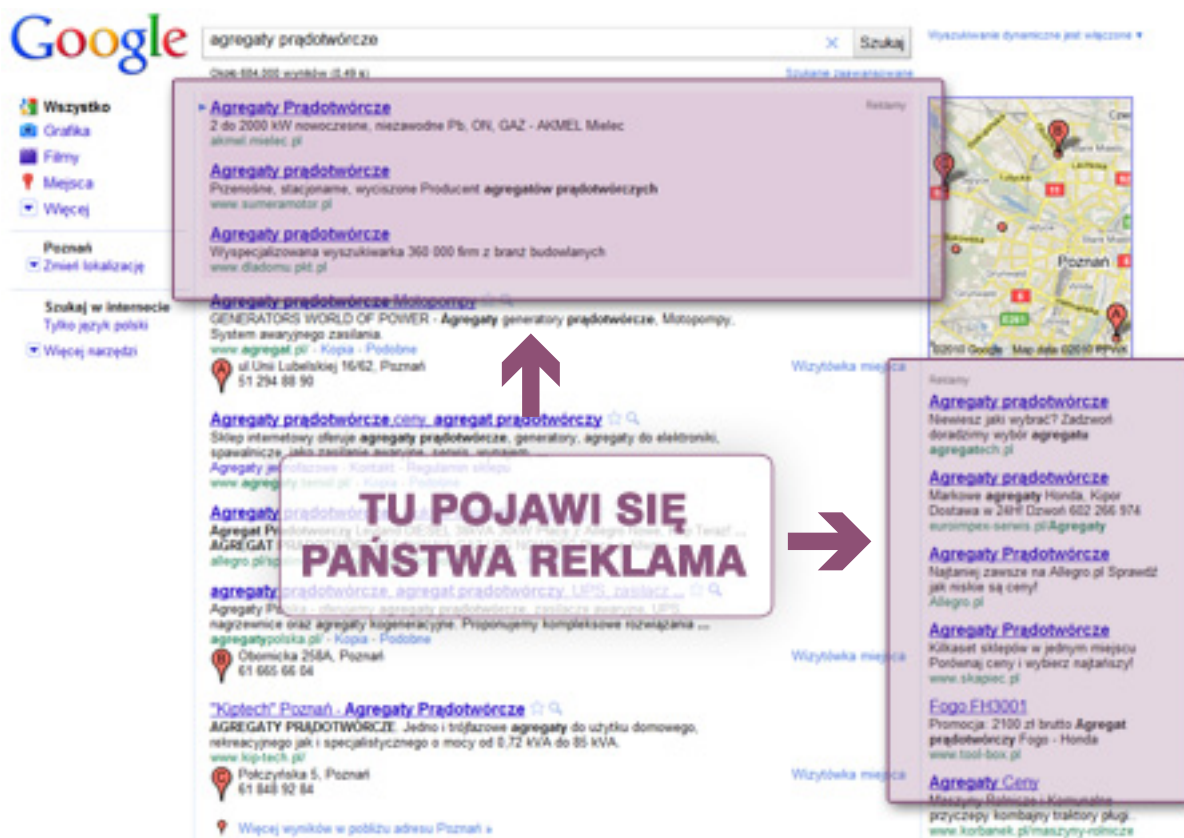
Google

agregaty prądotwórcze

Szukaj

Wyszukiwanie dynamiczne jest włączone ▾

Około 604 000 wyników (0,49 s)

Szukanie zaawansowane

Wszystko
Grafika
Filmy
Miejsca
Więcej

Poznań
Zmień lokalizację

Szukaj w internecie
Tylko język polski

Więcej narzędzi

Reklamy

Agregaty Prądotwórcze
2 do 2000 kW nowoczesne, niezawodne Pb, ON, GAZ - AKMEL Mielec
akmel.mielec.pl

Agregaty prądotwórcze
Przenośne, stacjonarne, wyciszone Producent agregatów prądotwórczych
www.sumeramotor.pl

Agregaty prądotwórcze
Wyspecjalizowana wyszukiwarka 360 000 firm z branż budowlanych
www.dladomu.pkt.pl

Agregaty prądotwórcze Motopompy
GENERATORS WORLD OF POWER - Agregaty generatory prądotwórcze, Motopompy, System awaryjnego zasilania.
www.agregat.pl/ - Kopia - Podobne
ul.Unii Lubelskiej 16/62, Poznań
51 294 88 90

Wizytówka miejsca

Agregaty prądotwórcze ceny, agregat prądotwórczy
Sklep internetowy oferuje agregaty prądotwórcze, generatory, agregaty do elektroniki, spawalnicze, jako zasilanie awaryjne, serwis, wynajem ...
Agregaty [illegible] - Kontakt - Regulamin sklepu
www.agreg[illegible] - Kopia - Podobne

Agregaty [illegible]
Agregat Pr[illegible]
AGREGAT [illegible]
allegro.pl/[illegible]

agregaty prądotwórcze, agregat prądotwórczy, UPS, zasilacz ...
Agregaty P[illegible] - oferujemy agregaty prądotwórcze, zasilacze awaryjne, UPS, nagrzewnice oraz agregaty kogeneracyjne. Proponujemy kompleksowe rozwiązania ...
agregatypolska.pl/ - Kopia - Podobne
Obornicka 258A, Poznań
61 665 66 04

Wizytówka miejsca

"Kiptech" Poznań - Agregaty Prądotwórcze
AGREGATY PRĄDOTWÓRCZE. Jedno i trójfazowe agregaty do użytku domowego, rekreacyjnego jak i specjalistycznego o mocy od 0,72 kVA do 85 kVA.
www.kip-tech.pl/
Połczyńska 5, Poznań
61 848 92 84

Wizytówka miejsca

Więcej wyników w pobliżu adresu Poznań »

TU POJAWI SIĘ PAŃSTWA REKLAMA

Poznań
©2010 Google - Map data ©2010 PPWK

Reklamy

Agregaty prądotwórcze
Niewiesz jaki wybrać? Zadzwoń doradzimy wybór agregatu
agregatech.pl

Agregaty prądotwórcze
Markowe agregaty Honda, Kipor Dostawa w 24H! Dzwoń 602 266 974
euroimpex-serwis.pl/Agregaty

Agregaty Prądotwórcze
Najtaniej zawsze na Allegro.pl Sprawdź jak niskie są ceny!
Allegro.pl

Agregaty Prądotwórcze
Kilkaset sklepów w jednym miejscu Porównaj ceny i wybierz najtańszy!
www.skapiec.pl

Fogo FH3001
Promocja: 2100 zł brutto Agregat prądotwórczy Fogo - Honda
www.tool-box.pl

Agregaty Ceny
Maszyny Rolnicze i Komunalne przyczepy kombajny traktory pługi
www.korbanek.pl/maszyny-rolnicze